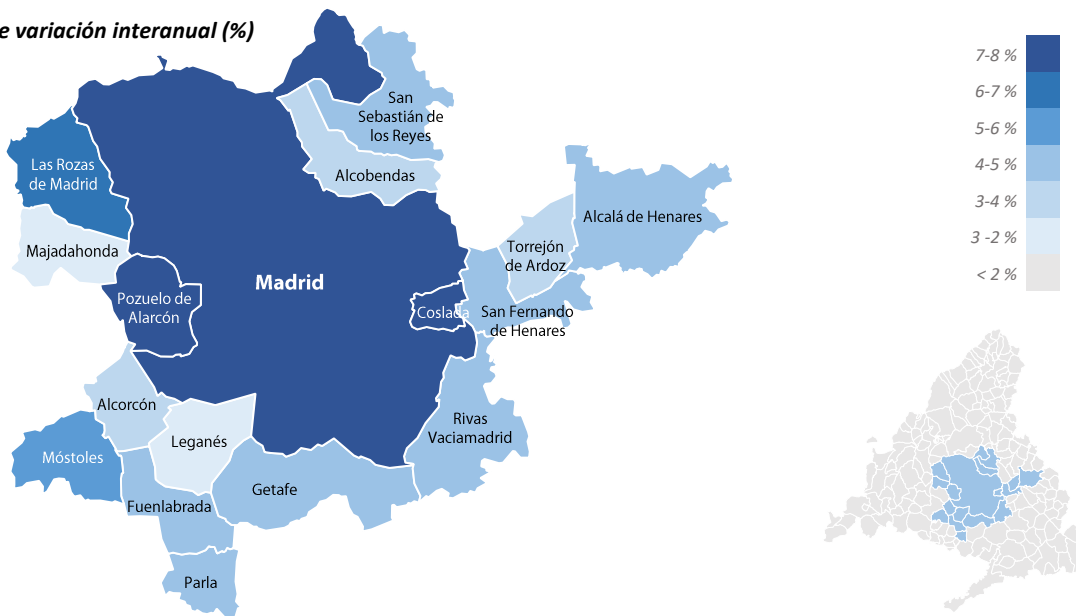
e variación interanual (%)

7-8 %
6-7 %
5-6 %
4-5 %
3-4 %
3 -2 %
< 2 %

San Sebastián de los Reyes

Alcobendas

Las Rozas de Madrid

Majadahonda

Alcalá de Henares

Torrejón de Ardoz

Madrid

Pozuelo de Alarcón

Coslada

San Fernando de Henares

Alcorcón

Rivas Vaciamadrid

Móstoles

Leganés

Getafe

Fuenlabrada

Parla